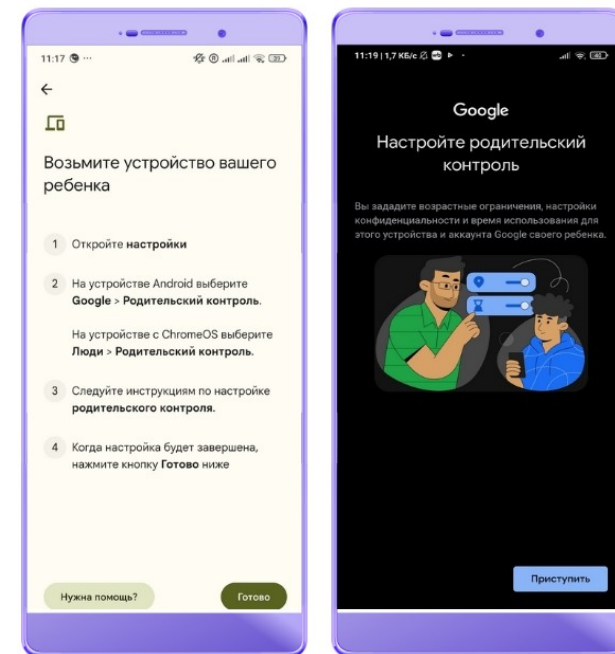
11:17

Возьмите устройство вашего ребенка

1 Откройте настройки

2 На устройстве Android выберите Google > Родительский контроль.

На устройстве с ChromeOS выберите Люди > Родительский контроль.

3 Следуйте инструкциям по настройке родительского контроля.

4 Когда настройка будет завершена, нажмите кнопку Готово ниже

Нужна помощь?

Готово

11:19 | 1,7 КБ/с

Google

Настройте родительский контроль

Вы зададите возрастные ограничения, настройки конфиденциальности и время использования для этого устройства и аккаунта Google своего ребенка.

Приступить